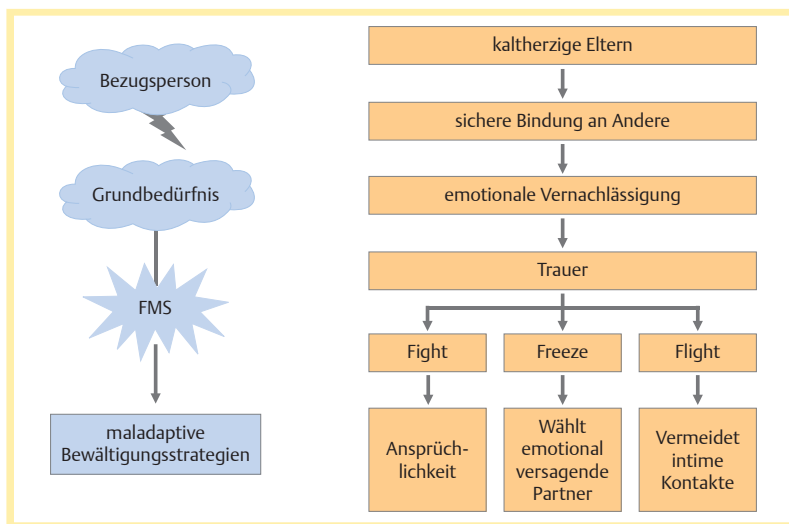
Bezugsperson

Grundbedürfnis

FMS

maladaptive Bewältigungsstrategien

kaltherzige Eltern

sichere Bindung an Andere

emotionale Vernachlässigung

Trauer

Fight

Freeze

Flight

Ansprüchlichkeit

Wählt emotional versagende Partner

Vermeidet intime Kontakte